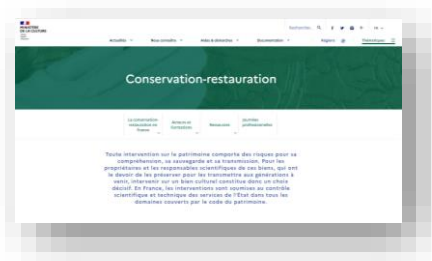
MINISTÈRE DE LA CULTURE

Rechercher

Actualités	Nous connaître	Aides & démarches	Documentation	Régions	Thématiques

Conservation-restauration

La conservation-restauration en France	Métiers et formations	Ressources	Journées professionnelles

Toute intervention sur le patrimoine comporte des risques pour sa compréhension, sa sauvegarde et sa transmission. Pour les propriétaires et les responsables scientifiques de ces biens, qui ont le devoir de les préserver pour les transmettre aux générations à venir, intervenir sur un bien culturel constitue donc un choix décisif. En France, les interventions sont soumises au contrôle scientifique et technique des services de l'État dans tous les domaines couverts par le code du patrimoine.